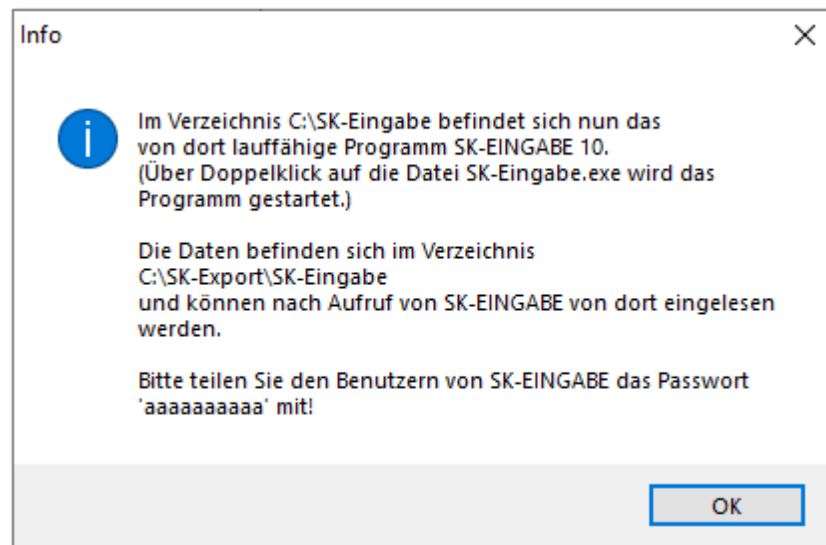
Info

Im Verzeichnis C:\SK-Eingabe befindet sich nun das von dort lauffähige Programm SK-EINGABE 10. (Über Doppelklick auf die Datei SK-Eingabe.exe wird das Programm gestartet.)

Die Daten befinden sich im Verzeichnis C:\SK-Export\SK-Eingabe und können nach Aufruf von SK-EINGABE von dort eingelesen werden.

Bitte teilen Sie den Benutzern von SK-EINGABE das Passwort 'aaaaaaaaaa' mit!

OK